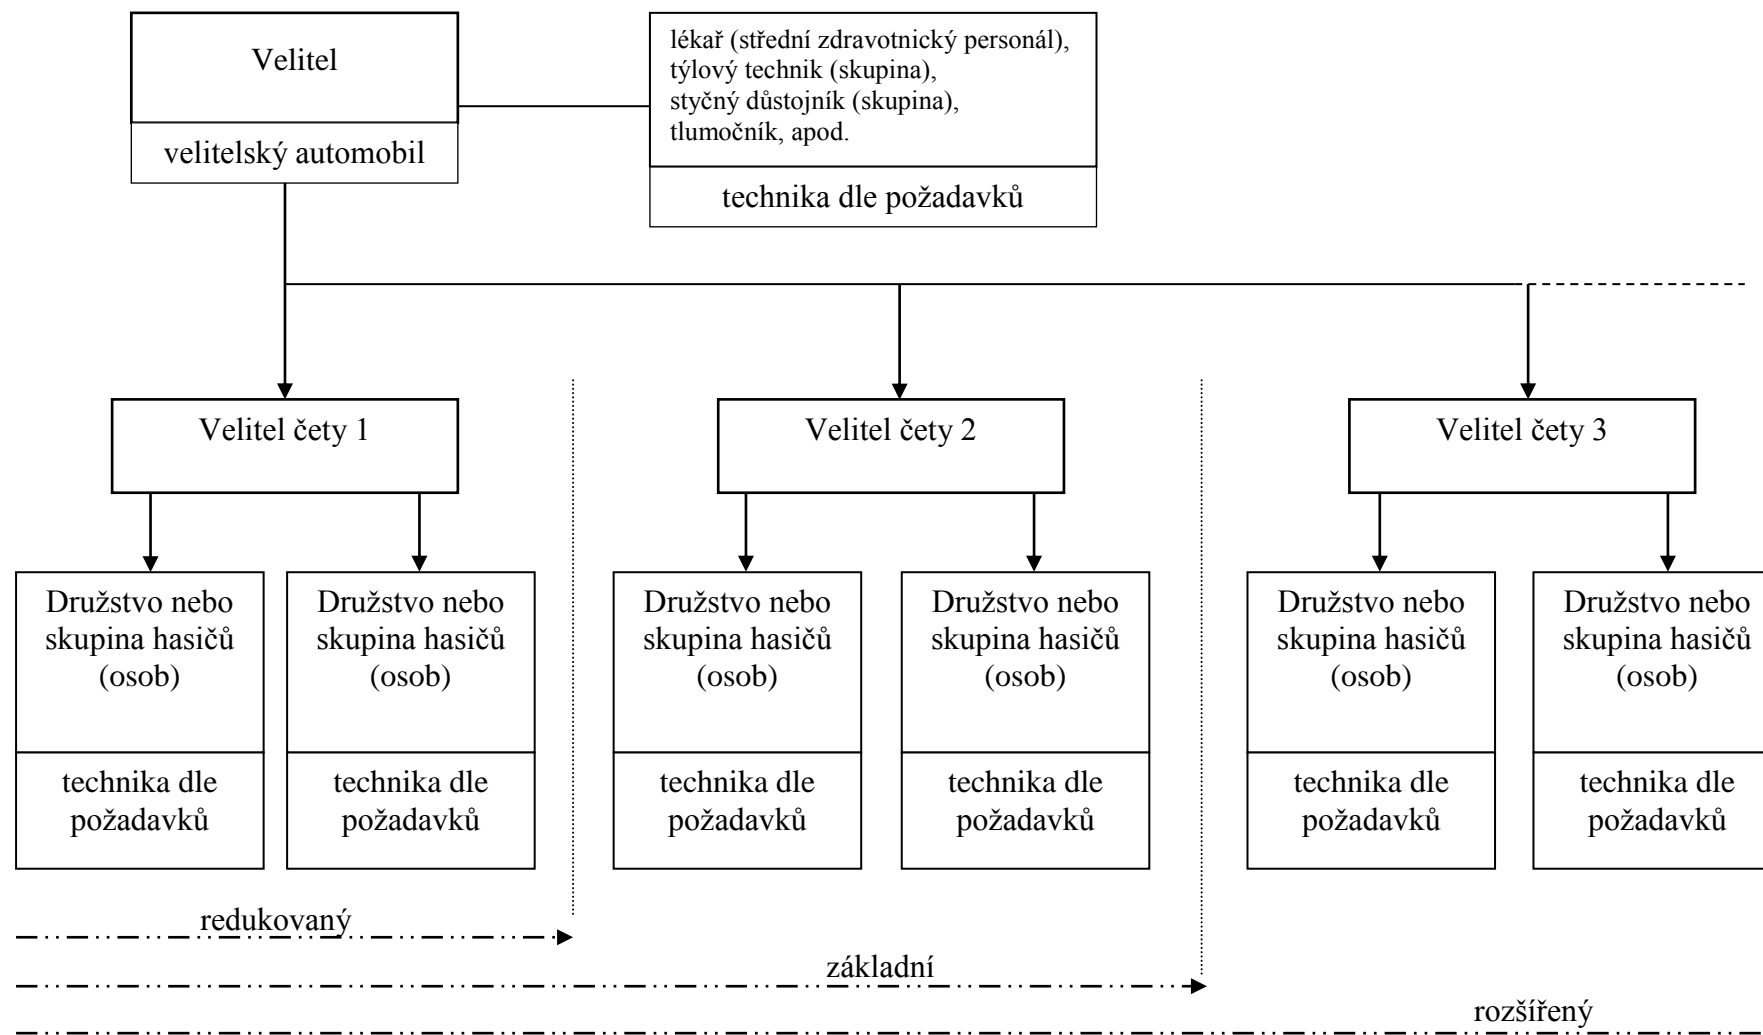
Velitel

velitelský automobil

lékař (střední zdravotnický personál), týlový technik (skupina), styčný důstojník (skupina), tlumočník, apod.

technika dle požadavků

Velitel čety 1

Družstvo nebo skupina hasičů (osob)

technika dle požadavků

Družstvo nebo skupina hasičů (osob)

technika dle požadavků

Velitel čety 2

Družstvo nebo skupina hasičů (osob)

technika dle požadavků

Družstvo nebo skupina hasičů (osob)

technika dle požadavků

Velitel čety 3

Družstvo nebo skupina hasičů (osob)

technika dle požadavků

Družstvo nebo skupina hasičů (osob)

technika dle požadavků

redukovaný

základní

rozšířený